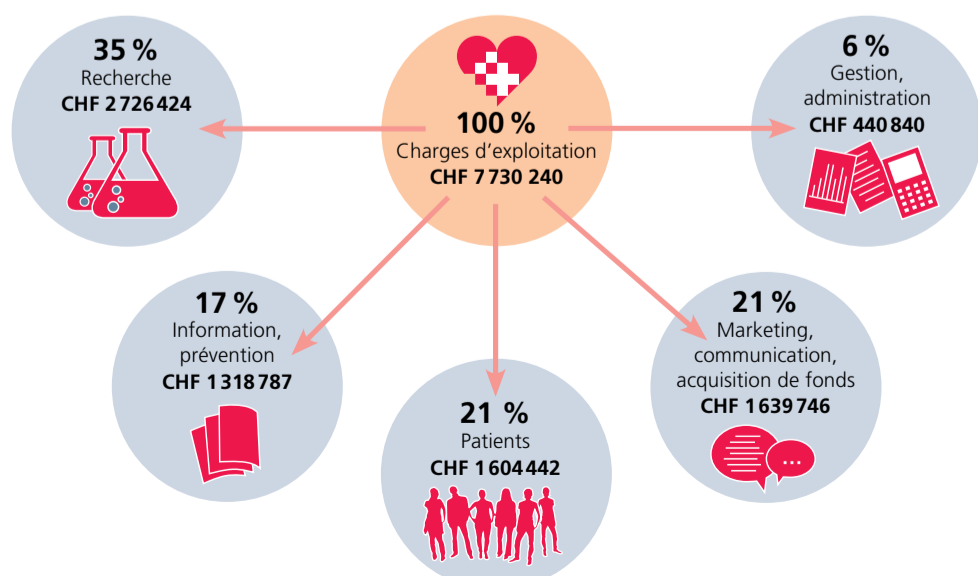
100 %
Charges d’exploitation
CHF 7 730 240

35 %
Recherche
CHF 2 726 424

6 %
Gestion, administration
CHF 440 840

17 %
Information, prévention
CHF 1 318 787

21 %
Patients
CHF 1 604 442

21 %
Marketing, communication, acquisition de fonds
CHF 1 639 746